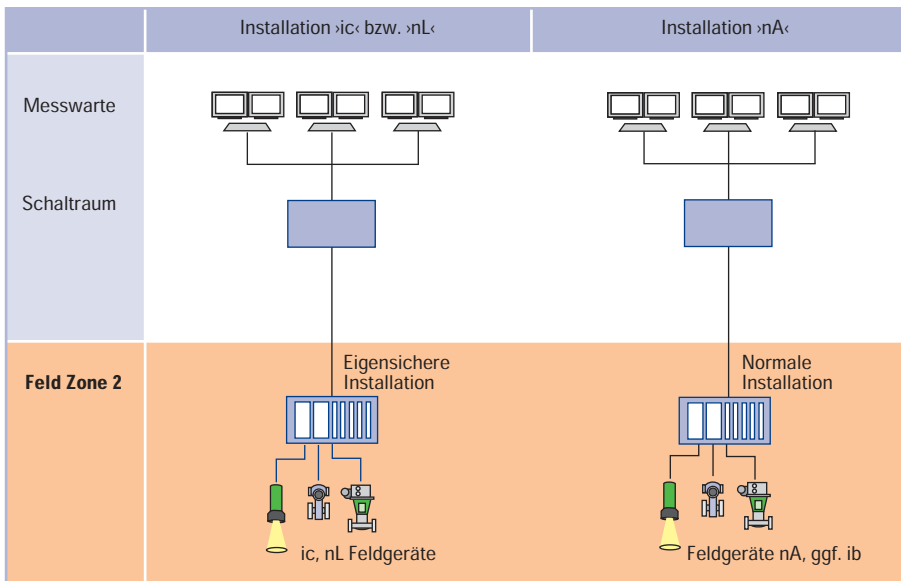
| | Installation ›ic‹ bzw. ›nL‹ | Installation ›nA‹ |
|---|---|---|
| Messwarte | | |
| Schaltraum | | |
| **Feld Zone 2** | Eigensichere Installation | Normale Installation |
| | ic, nL Feldgeräte | Feldgeräte nA, ggf. ib |